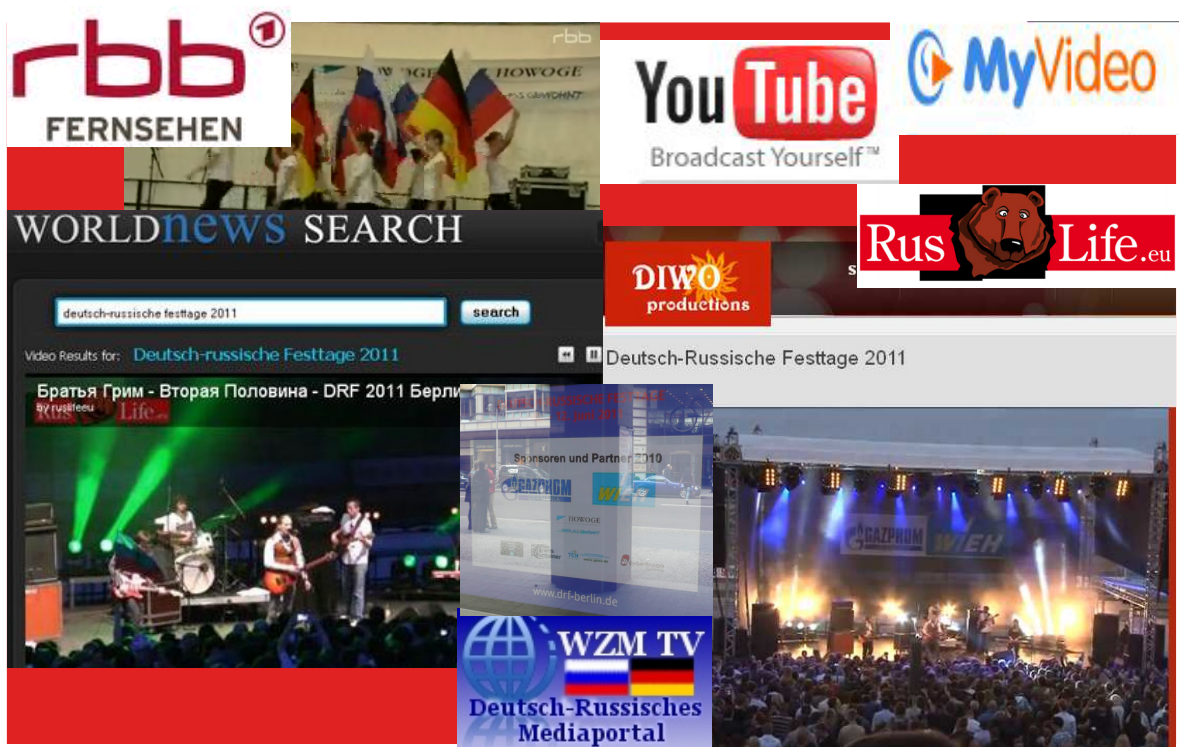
rbb
FERNSEHEN

rbb
HOWOGE HOWOGE

YouTube
Broadcast Yourself™

MyVideo

Rus Life.eu

WORLDnews SEARCH

deutsch-russische festtage 2011
search

Video Results for: Deutsch-russische Festtage 2011

Братья Грим - Вторая Половина - DRF 2011 Берли
by rusliteeu
Rus Life.eu

DIWO productions

Deutsch-Russische Festtage 2011

Sponsoren und Partner 2010
GAZPROM
WIEH
HOWOGE
www.drf-berlin.de

WZM TV
Deutsch-Russisches Mediaportal

GAZPROM WIEH